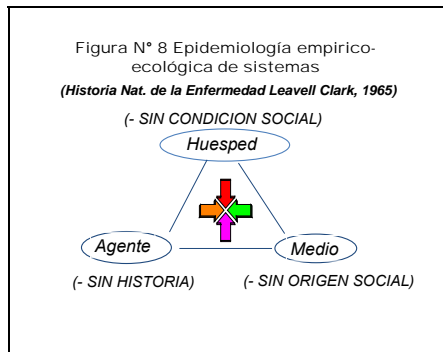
Figura N° 8 Epidemiología empirico-ecológica de sistemas

(Historia Nat. de la Enfermedad Leavell Clark, 1965)

(- SIN CONDICION SOCIAL)

Huesped

Agente

Medio

(- SIN HISTORIA)

(- SIN ORIGEN SOCIAL)